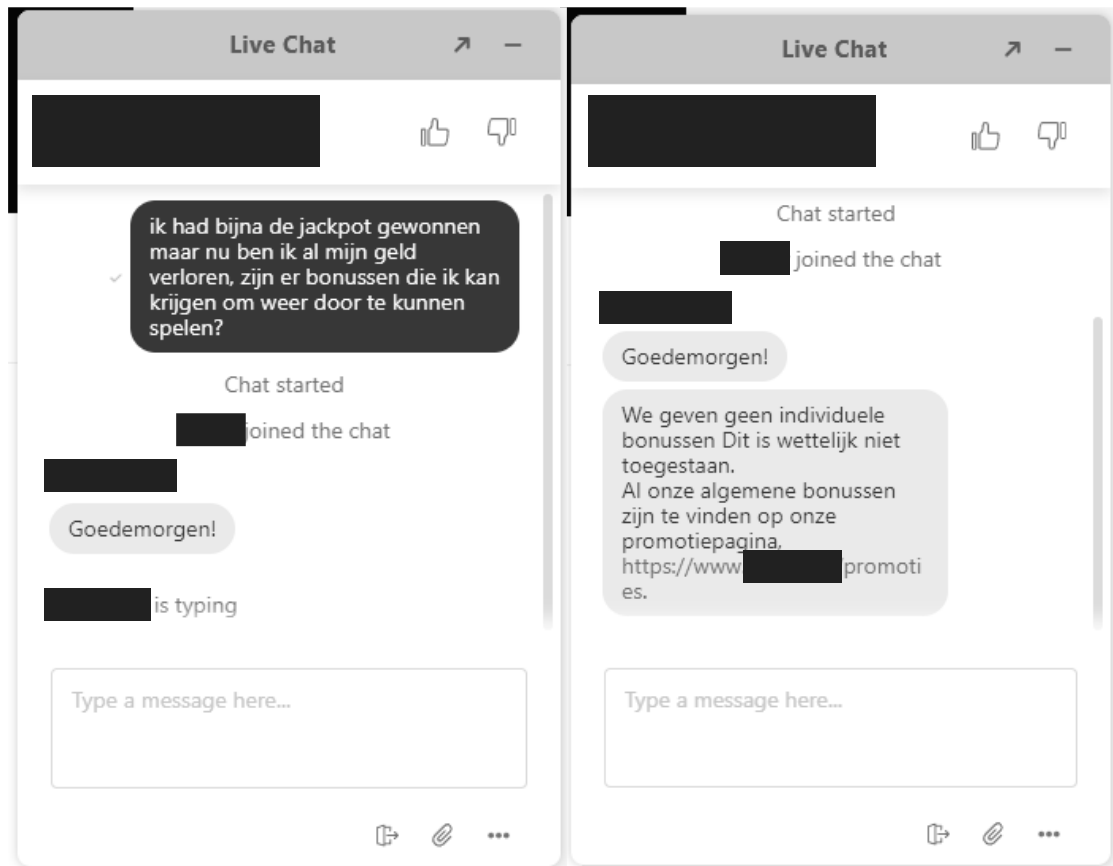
Live Chat

ik had bijna de jackpot gewonnen maar nu ben ik al mijn geld verloren, zijn er bonussen die ik kan krijgen om weer door te kunnen spelen?

Chat started

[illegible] joined the chat

Goedemorgen!

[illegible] is typing

Type a message here...

Live Chat

Chat started

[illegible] joined the chat

Goedemorgen!

We geven geen individuele bonussen Dit is wettelijk niet toegestaan.
Al onze algemene bonussen zijn te vinden op onze promotiepagina, https://www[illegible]promoties.

Type a message here...